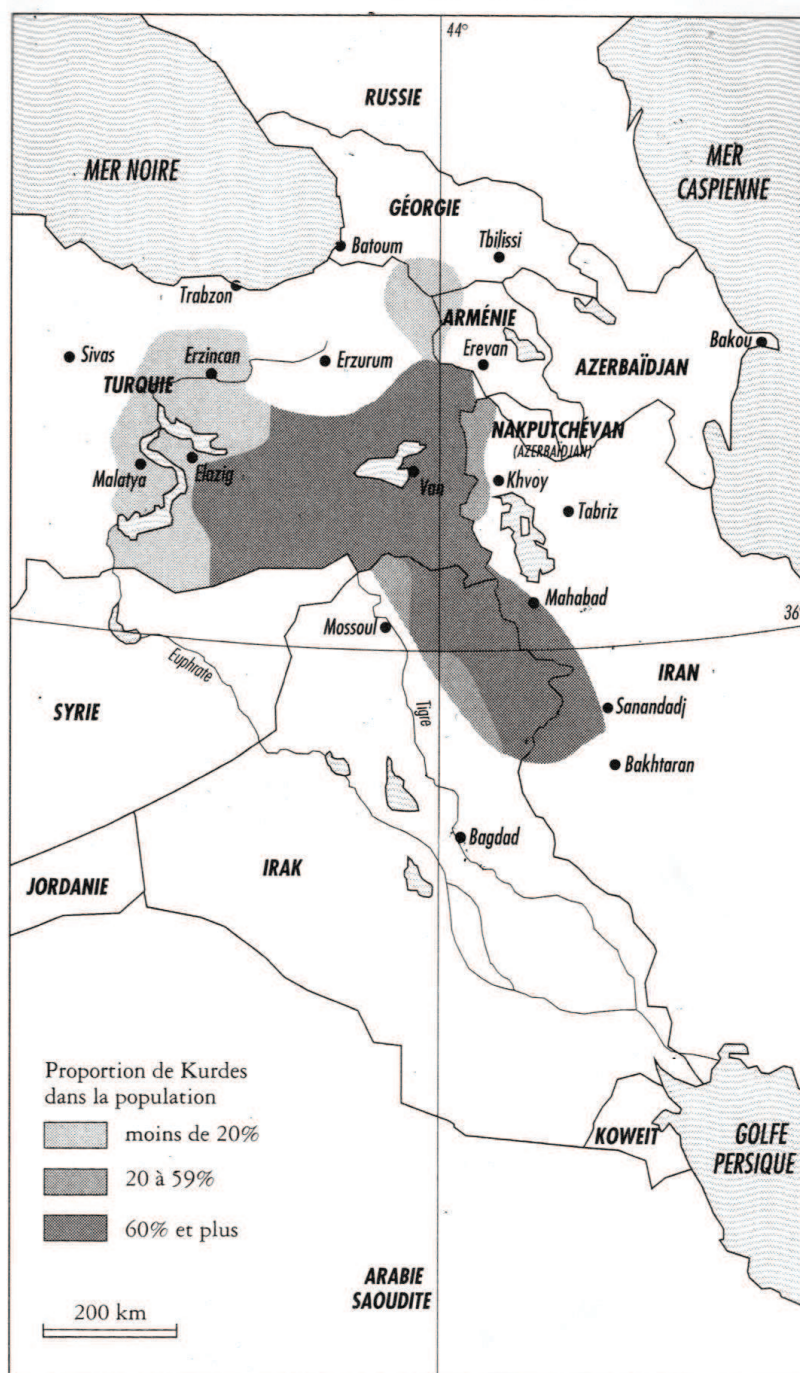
44°

RUSSIE

MER NOIRE

MER CASPIENNE

GÉORGIE

Batoum

Tbilissi

Trabzon

ARMÉNIE

Bakou

Sivas

Erzincan

Erzurum

Erevan

AZERBAÏDJAN

TURQUIE

NAKPUTCHÉVAN (AZERBAÏDJAN)

Malatya

Elazig

Van

Khvoy

Tabriz

Mahabad

36

Mossoul

Euphrate

IRAN

SYRIE

Tigre

Sanandadj

Bakhtaran

Bagdad

IRAK

JORDANIE

Proportion de Kurdes dans la population

moins de 20%

20 à 59%

60% et plus

KOWEIT

GOLFE PERSIQUE

ARABIE SAOUDITE

200 km